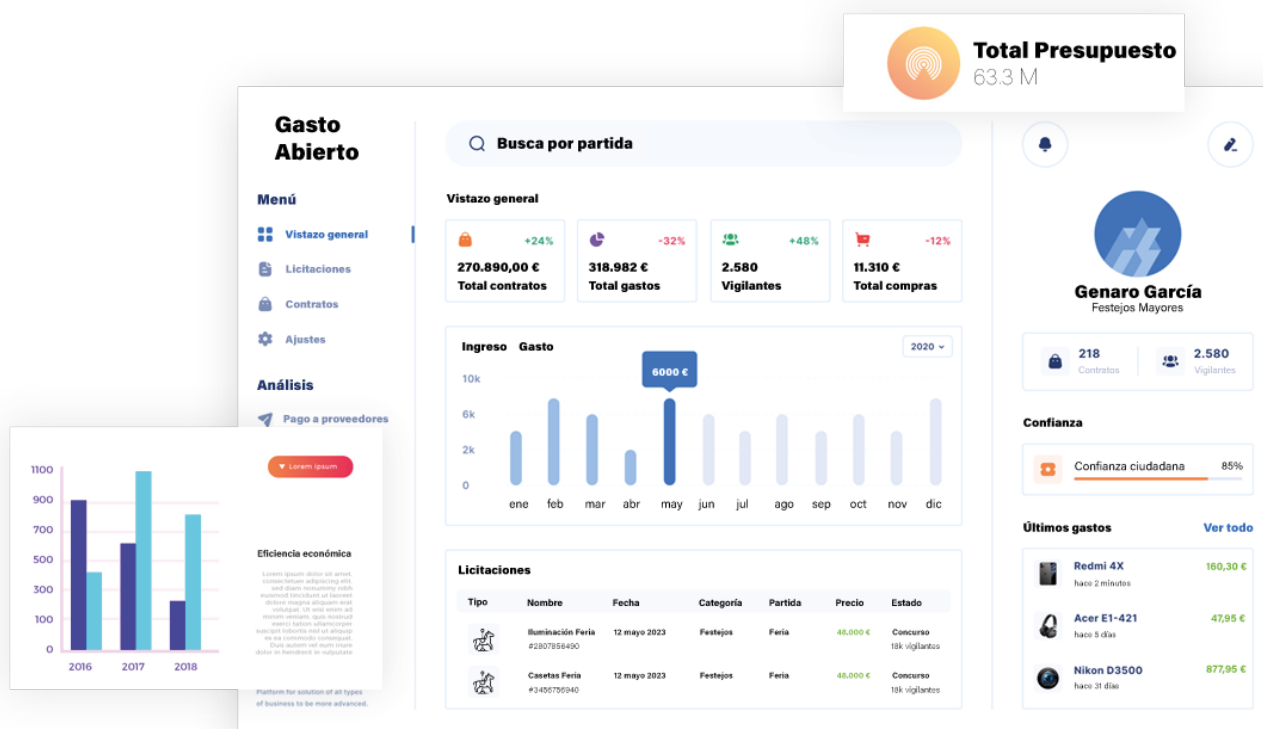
Total Presupuesto
63.3 M

Gasto Abierto

Menú
Vistazo general
Licitaciones
Contratos
Ajustes

Análisis
Pago a proveedores

Busca por partida

Vistazo general

+24%
270.890,00 €
Total contratos

-32%
318.982 €
Total gastos

+48%
2.580
Vigilantes

-12%
11.310 €
Total compras

Ingreso Gasto
2020
6000 €
10k
6k
2k
0
ene feb mar abr may jun jul ago sep oct nov dic

Licitaciones

| Tipo | Nombre | Fecha | Categoría | Partida | Precio | Estado |
|---|---|---|---|---|---|---|
| | Iluminación Feria #2807856490 | 12 mayo 2023 | Festejos | Feria | 48.000 € | Concurso 18k vigilantes |
| | Casetas Feria #3456756940 | 12 mayo 2023 | Festejos | Feria | 48.000 € | Concurso 18k vigilantes |

Genaro García
Festejos Mayores

218
Contratos
2.580
Vigilantes

Confianza
Confianza ciudadana 85%

Últimos gastos Ver todo
Redmi 4X
hace 2 minutos
160,30 €
Acer E1-421
hace 5 días
47,95 €
Nikon D3500
hace 31 días
877,95 €

1100
900
700
500
300
100
0
2016 2017 2018

Lorem ipsum

Eficiencia económica
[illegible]

Platform for solution of all types of business to be more advanced.